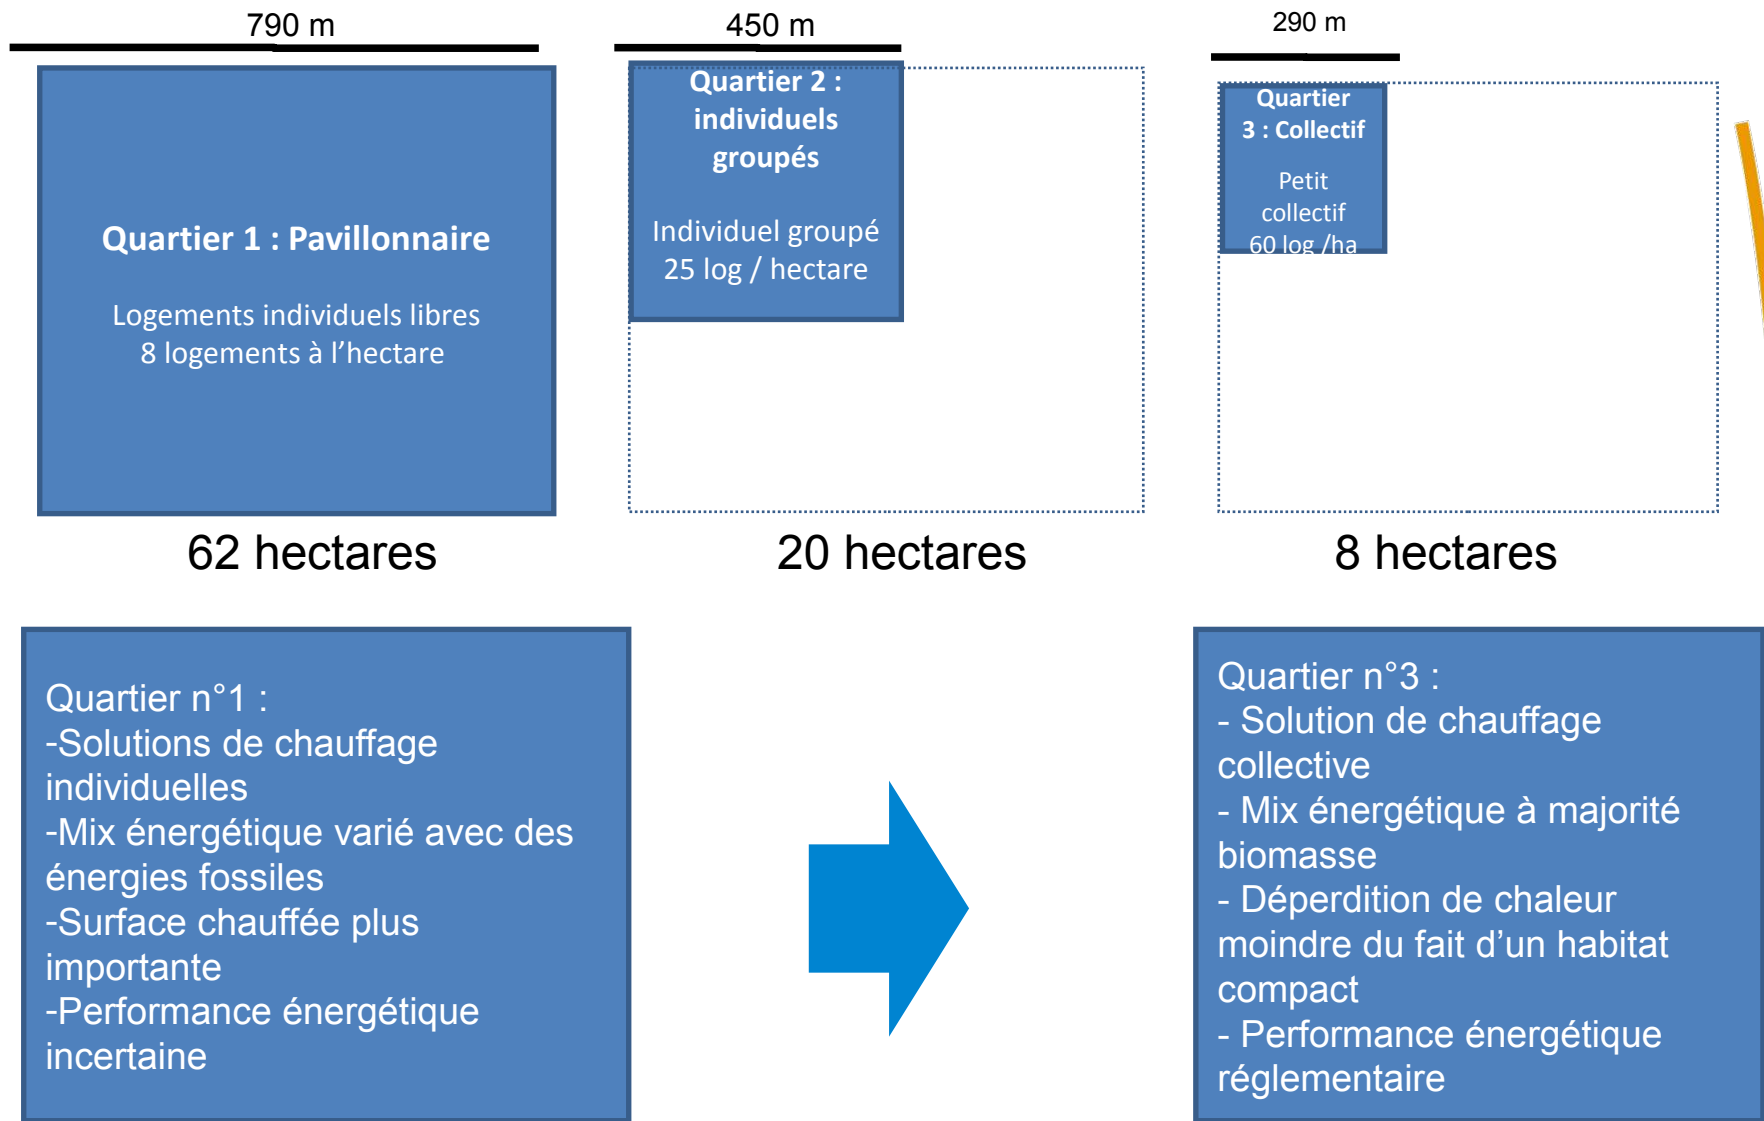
790 m

Quartier 1 : Pavillonnaire

Logements individuels libres
8 logements à l'hectare

62 hectares

450 m

Quartier 2 : individuels groupés

Individuel groupé
25 log / hectare

20 hectares

290 m

Quartier 3 : Collectif

Petit collectif
60 log /ha

8 hectares

Quartier n°1 :
-Solutions de chauffage individuelles
-Mix énergétique varié avec des énergies fossiles
-Surface chauffée plus importante
-Performance énergétique incertaine

Quartier n°3 :
- Solution de chauffage collective
- Mix énergétique à majorité biomasse
- Déperdition de chaleur moindre du fait d'un habitat compact
- Performance énergétique réglementaire